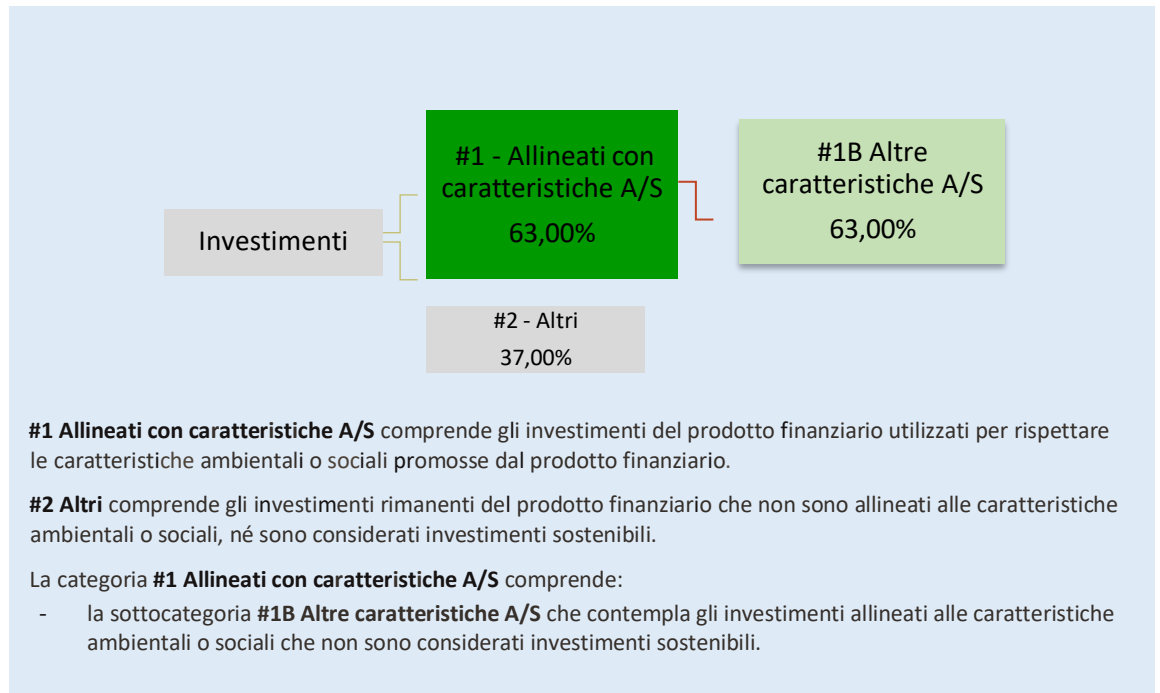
Investimenti

#1 - Allineati con caratteristiche A/S
63,00%

#1B Altre caratteristiche A/S
63,00%

#2 - Altri
37,00%

**#1 Allineati con caratteristiche A/S** comprende gli investimenti del prodotto finanziario utilizzati per rispettare le caratteristiche ambientali o sociali promosse dal prodotto finanziario.

**#2 Altri** comprende gli investimenti rimanenti del prodotto finanziario che non sono allineati alle caratteristiche ambientali o sociali, né sono considerati investimenti sostenibili.

La categoria **#1 Allineati con caratteristiche A/S** comprende:
- la sottocategoria **#1B Altre caratteristiche A/S** che contempla gli investimenti allineati alle caratteristiche ambientali o sociali che non sono considerati investimenti sostenibili.